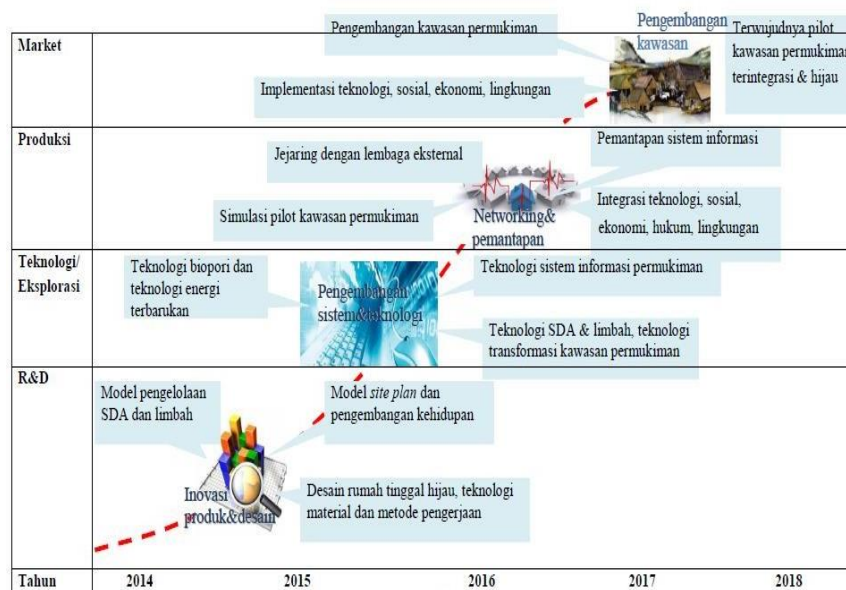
Market

Pengembangan kawasan permukiman

Pengembangan kawasan

Terwujudnya pilot kawasan permukiman terintegrasi & hijau

Implementasi teknologi, sosial, ekonomi, lingkungan

Produksi

Pemantapan sistem informasi

Jejaring dengan lembaga eksternal

Integrasi teknologi, sosial, ekonomi, hukum, lingkungan

Simulasi pilot kawasan permukiman

Networking& pemantapan

Teknologi/ Eksplorasi

Teknologi biopori dan teknologi energi terbarukan

Pengembangan sistem&teknologi

Teknologi sistem informasi permukiman

Teknologi SDA & limbah, teknologi transformasi kawasan permukiman

R&D

Model pengelolaan SDA dan limbah

Model *site plan* dan pengembangan kehidupan

Inovasi produk&desain

Desain rumah tinggal hijau, teknologi material dan metode pengerjaan

| Tahun | 2014 | 2015 | 2016 | 2017 | 2018 |
|---|---|---|---|---|---|